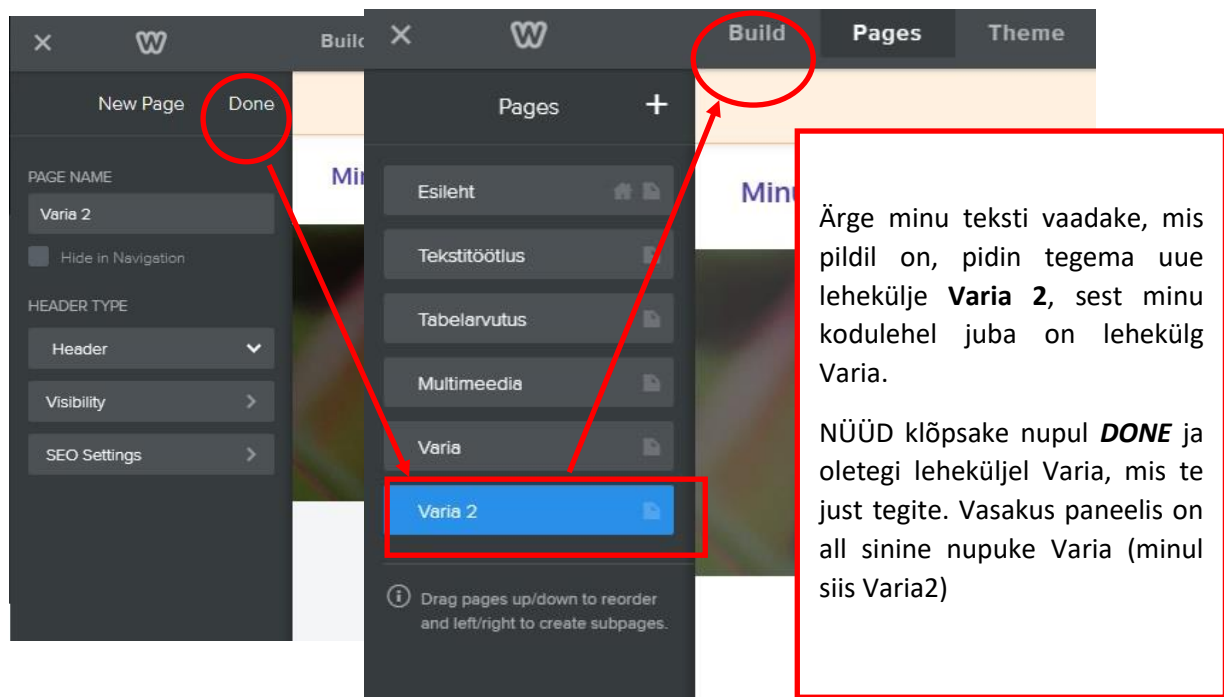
Buil

New Page Done

PAGE NAME

Varia 2

Hide in Navigation

HEADER TYPE

Header

Visibility

SEO Settings

Min

Build Pages Theme

Pages +

Esileht

Tekstitöötlus

Tabelarvutus

Multimeedia

Varia

Varia 2

Drag pages up/down to reorder and left/right to create subpages.

Minu

Ärge minu teksti vaadake, mis pildil on, pidin tegema uue lehekülje **Varia 2**, sest minu kodulehel juba on lehekülg Varia.

NÜÜD klõpsake nupul ***DONE*** ja oletegi leheküljel Varia, mis te just tegite. Vasakus paneelis on all sinine nupuke Varia (minul siis Varia2)